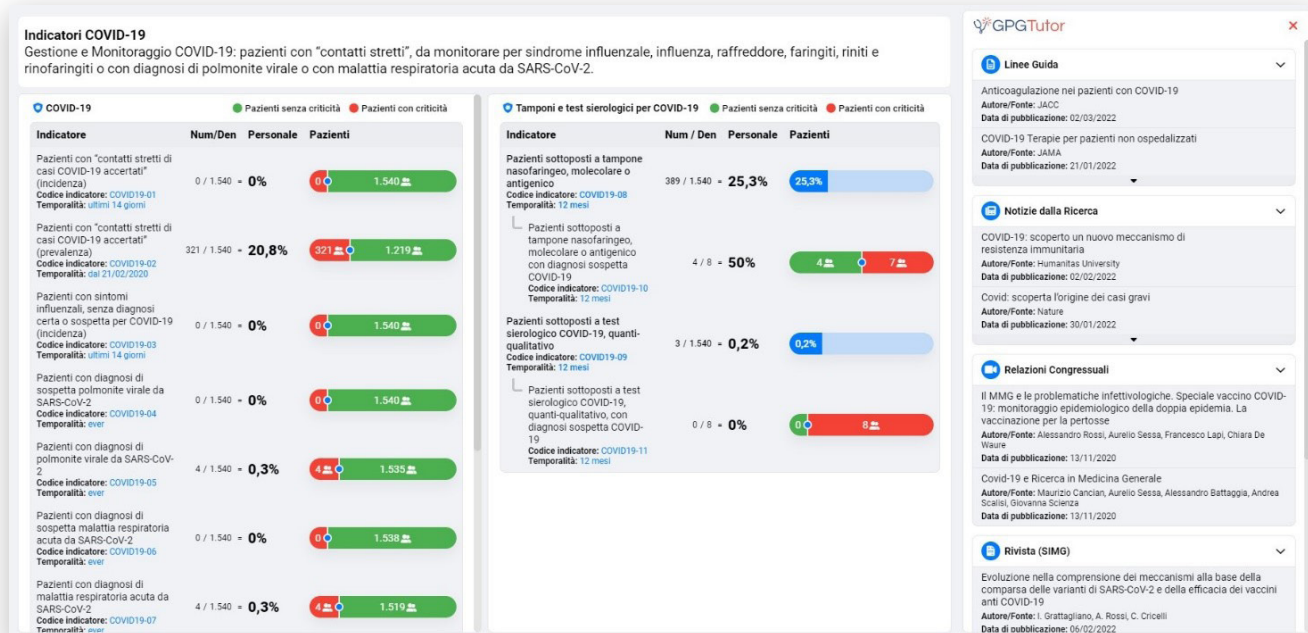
Indicatori COVID-19
Gestione e Monitoraggio COVID-19: pazienti con "contatti stretti", da monitorare per sindrome influenzale, influenza, raffreddore, faringiti, riniti e rinofaringiti o con diagnosi di polmonite virale o con malattia respiratoria acuta da SARS-CoV-2.

COVID-19
Pazienti senza criticità Pazienti con criticità

| Indicatore | Num/Den | Personale | Pazienti |
|---|---|---|---|
| Pazienti con "contatti stretti di casi COVID-19 accertati" (incidenza) Codice indicatore: COVID19-01 Temporalità: ultimi 14 giorni | 0 / 1.540 = | 0% | 0 1.540 |
| Pazienti con "contatti stretti di casi COVID-19 accertati" (prevalenza) Codice indicatore: COVID19-02 Temporalità: dal 21/02/2020 | 321 / 1.540 = | 20,8% | 321 1.219 |
| Pazienti con sintomi influenzali, senza diagnosi certa o sospetta per COVID-19 (incidenza) Codice indicatore: COVID19-03 Temporalità: ultimi 14 giorni | 0 / 1.540 = | 0% | 0 1.540 |
| Pazienti con diagnosi di sospetta polmonite virale da SARS-CoV-2 Codice indicatore: COVID19-04 Temporalità: ever | 0 / 1.540 = | 0% | 0 1.540 |
| Pazienti con diagnosi di polmonite virale da SARS-CoV-2 Codice indicatore: COVID19-05 Temporalità: ever | 4 / 1.540 = | 0,3% | 4 1.535 |
| Pazienti con diagnosi di sospetta malattia respiratoria acuta da SARS-CoV-2 Codice indicatore: COVID19-06 Temporalità: ever | 0 / 1.540 = | 0% | 0 1.538 |
| Pazienti con diagnosi di malattia respiratoria acuta da SARS-CoV-2 Codice indicatore: COVID19-07 Temporalità: ever | 4 / 1.540 = | 0,3% | 4 1.519 |

Tamponi e test sierologici per COVID-19
Pazienti senza criticità Pazienti con criticità

| Indicatore | Num / Den | Personale | Pazienti |
|---|---|---|---|
| Pazienti sottoposti a tampone nasofaringeo, molecolare o antigenico Codice indicatore: COVID19-08 Temporalità: 12 mesi | 389 / 1.540 = | 25,3% | 25,3% |
| Pazienti sottoposti a tampone nasofaringeo, molecolare o antigenico con diagnosi sospetta COVID-19 Codice indicatore: COVID19-10 Temporalità: 12 mesi | 4 / 8 = | 50% | 4 7 |
| Pazienti sottoposti a test sierologico COVID-19, quanti-qualitativo Codice indicatore: COVID19-09 Temporalità: 12 mesi | 3 / 1.540 = | 0,2% | 0,2% |
| Pazienti sottoposti a test sierologico COVID-19, quanti-qualitativo, con diagnosi sospetta COVID-19 Codice indicatore: COVID19-11 Temporalità: 12 mesi | 0 / 8 = | 0% | 0 8 |

GPGTutor

Linee Guida
Anticoagulazione nei pazienti con COVID-19
Autore/Fonte: JACC
Data di pubblicazione: 02/03/2022
COVID-19 Terapie per pazienti non ospedalizzati
Autore/Fonte: JAMA
Data di pubblicazione: 21/01/2022

Notizie dalla Ricerca
COVID-19: scoperto un nuovo meccanismo di resistenza immunitaria
Autore/Fonte: Humanitas University
Data di pubblicazione: 02/02/2022
Covid: scoperta l'origine dei casi gravi
Autore/Fonte: Nature
Data di pubblicazione: 30/01/2022

Relazioni Congressuali
Il MMG e le problematiche infettivologiche. Speciale vaccino COVID-19: monitoraggio epidemiologico della doppia epidemia. La vaccinazione per la pertosse
Autore/Fonte: Alessandro Rossi, Aurelio Sessa, Francesco Lapi, Chiara De Waure
Data di pubblicazione: 13/11/2020
Covid-19 e Ricerca in Medicina Generale
Autore/Fonte: Maurizio Cancian, Aurelio Sessa, Alessandro Battaggia, Andrea Scalisi, Giovanna Scienza
Data di pubblicazione: 13/11/2020

Rivista (SIMG)
Evoluzione nella comprensione dei meccanismi alla base della comparsa delle varianti di SARS-CoV-2 e della efficacia dei vaccini anti COVID-19
Autore/Fonte: I. Grattagliano, A. Rossi, C. Cricelli
Data di pubblicazione: 06/02/2022